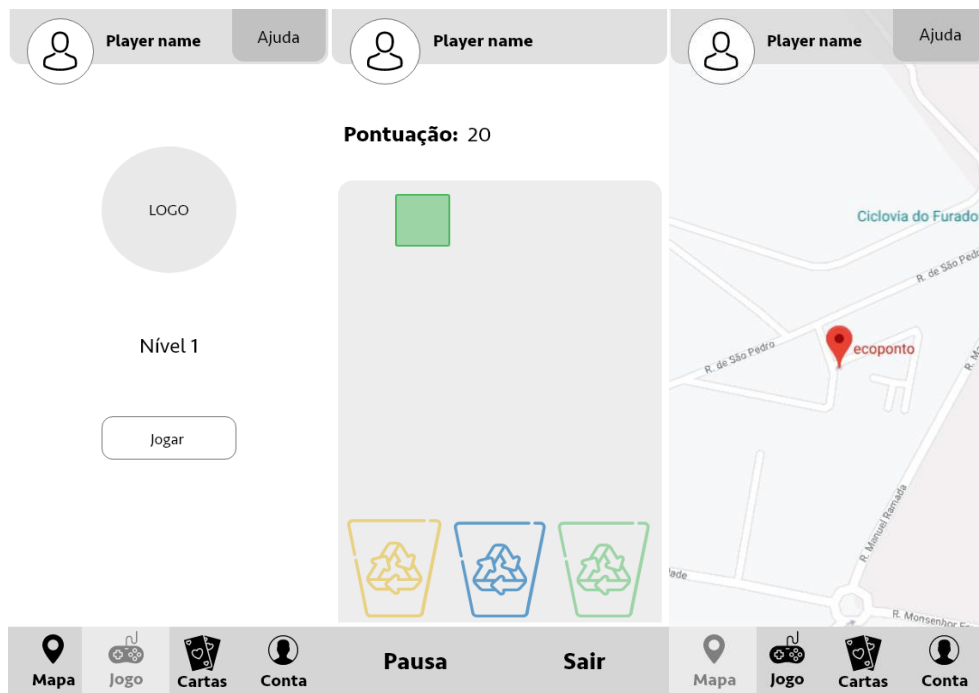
Player name
Ajuda

LOGO

Nível 1

Jogar

Mapa
Jogo
Cartas
Conta

Player name

Pontuação: 20

Pausa
Sair

Player name
Ajuda

Ciclovia do Furado

R. de São Pedro

ecoponto

R. de São Pedro

R. M

R. Manuel Ramada

ade

R. Monsenhor Fe

Mapa
Jogo
Cartas
Conta